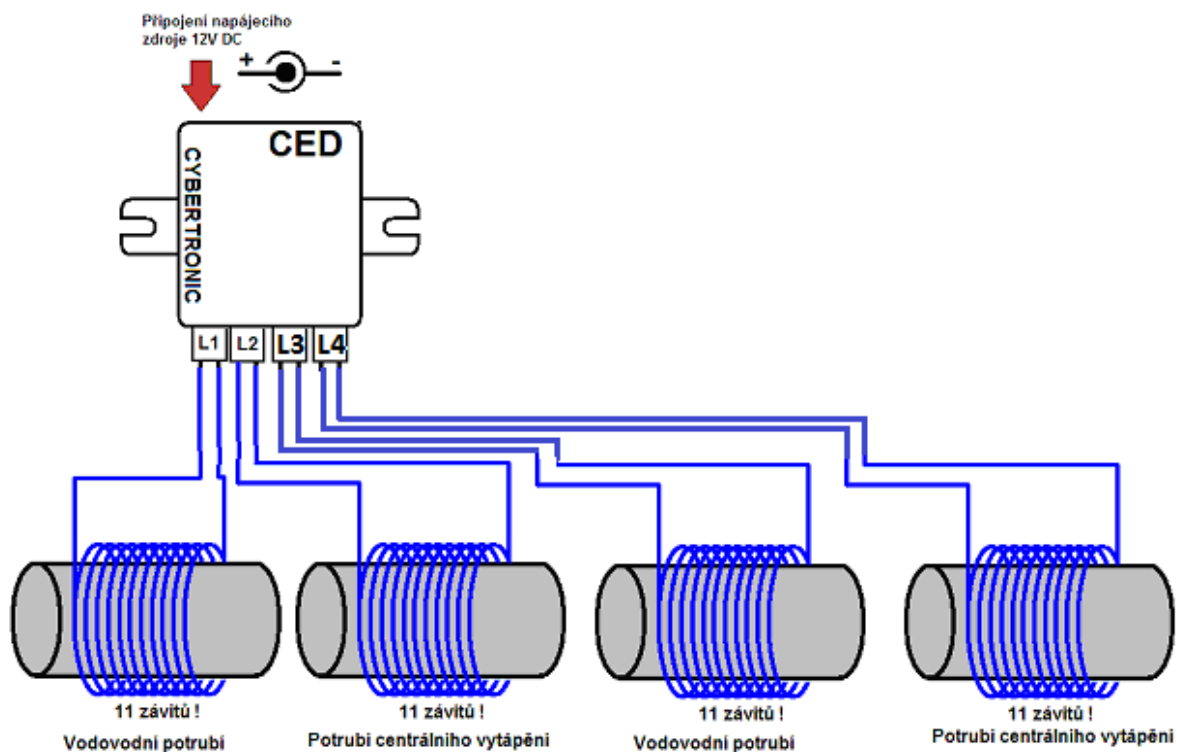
Připojení napájecího zdroje 12V DC

+ -

CED

CYBERTRONIC

L1 L2 L3 L4

11 závitů !
Vodovodní potrubí

11 závitů !
Potrubí centrálního vytápění

11 závitů !
Vodovodní potrubí

11 závitů !
Potrubí centrálního vytápění